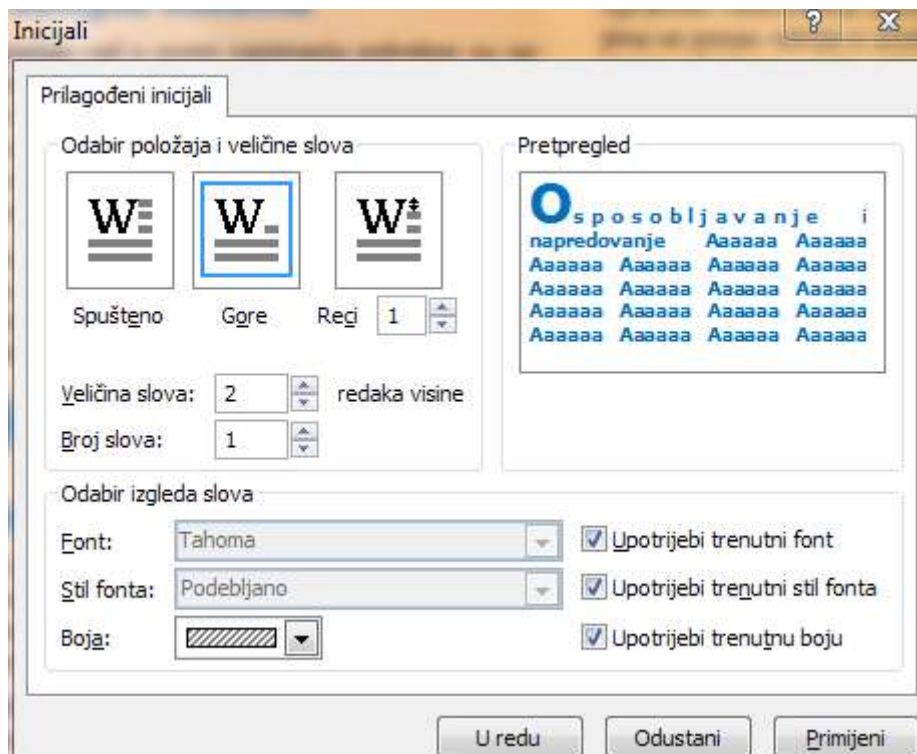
Inicijali

?

X

Prilagođeni inicijali

Odabir položaja i veličine slova

W

W

W

Spušteno

Gore

Reci

1

Veličina slova:

2

redaka visine

Broj slova:

1

Pretpregled

Osposobljavanje i napredovanje Aaaaa Aaaaa Aaaaa Aaaaa Aaaaa Aaaaa Aaaaa Aaaaa Aaaaa Aaaaa Aaaaa Aaaaa Aaaaa Aaaaa Aaaaa Aaaaa Aaaaa Aaaaa

Odabir izgleda slova

Font:

Tahoma

Upotrijebi trenutni font

Stil fonta:

Podebljano

Upotrijebi trenutni stil fonta

Boja:

Upotrijebi trenutnu boju

U redu

Odustani

Primijeni